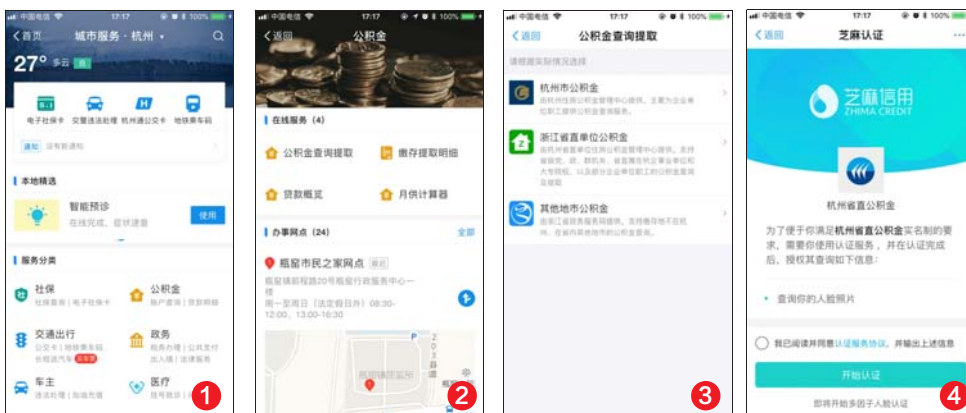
中国电信 17:17 100%
首页 城市服务 · 杭州
27° 多云
电子社保卡 交警违法处理 杭州通公交卡 地铁乘车码
通知 没有新通知
本地精选
智能预诊
在线完成，症状速查
使用
服务分类
社保
社保查询 | 电子社保卡
公积金
账户查询 | 贷款明细
交通出行
公交卡 | 地铁乘车码
长租汽车
政务
服务办理 | 公共支付
出入境 | 法律服务
车主
医疗
1

中国电信 17:17 100%
返回 公积金
在线服务（4）
公积金查询提取
缴存提取明细
贷款概览
月供计算器
办事网点（24）
全部
瓶窑市民之家网点
瓶窑镇凤翔路20号瓶窑行政服务中心一楼
周一至周日（法定假日休）08:30-12:00，13:00-16:30
2

中国电信 17:17 100%
返回 公积金查询提取
请根据实际情况选择
杭州市公积金
浙江省直单位公积金
其他地市公积金
3

中国电信 17:17 100%
返回 芝麻认证
芝麻信用 ZHIMA CREDIT
杭州省直公积金
为了便于你满足杭州省直公积金实名制的要求，需要你使用认证服务，并在认证完成后，授权其查询如下信息：
查询你的人脸照片
我已阅读并同意认证服务协议，并输出上述信息
开始认证
4